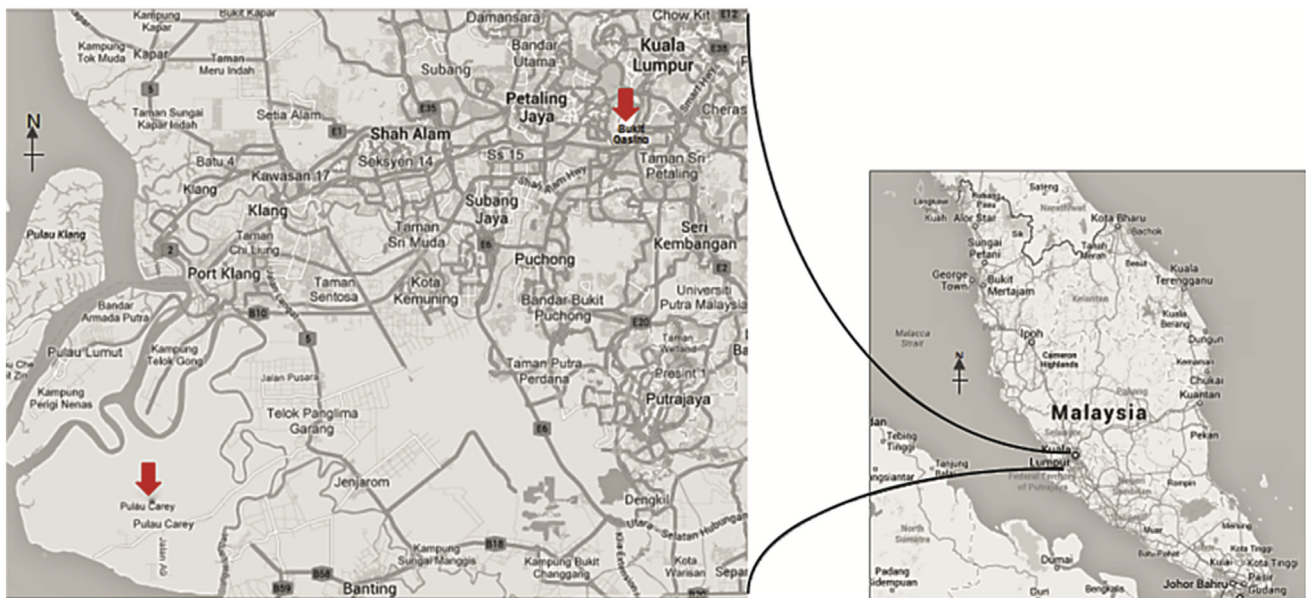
Kampung Bukit Kapar
Kampung Kapar
Kampung Tok Muda
Kapar
Taman Meru Indah
Damansara
Bandar Utama
Subang
Chow Kit
E12
Kuala Lumpur
E35
Petaling Jaya
Bukit Gasing
Cheras
N
Taman Sungai Kapar Indah
Setia Alam
E35
E1
Shah Alam
Seksyen 14
Ss 15
Taman Sri Petaling
Batu 4
Kawasan 17
Klang
Klang
Subang Jaya
Seri Kembangan
Pulau Klang
Taman Chi Liung
Taman Sri Muda
E6
Puchong
E2
Port Klang
Taman Sentosa
Kota Kemuning
Bandar Bukit Puchong
Universiti Putra Malaysia
Bandar Armada Putra
B10
E20
Pulau Lumut
Kampung Telok Gong
5
Taman Putra Perdana
Presint 1
Kampung Perigi Nenas
Jalan Pusara
Putrajaya
Telok Panglima Garang
E6
Jenjarom
Dengkil
Pulau Carey
Pulau Carey
Jalan Ulu
Kampung Sungai Manggis
B18
Kampung Bukit Changgang
Kota Warisan
B59
B58
Banting
Sepang
N
Satun
Langkawi
Kuah
Alor Star
Kota Bharu
Bachok
Sungai Petani
Tanah Merah
George Town
Bukit Mertajam
Kuala Terengganu
Kelantan
Kuala Berang
Malacca Strait
Ipoh
Cameron Highlands
Dungun
Chukai
Kuantan
Malaysia
Tebing Tinggi
Kuala Lumpur
Pekan
Tanjung Balai
Pematangsiantar
Rompin
North Sumatra
Dumai
Padang Sidempuan
Bengkalis
Kota Tinggi
Johor Bahru
Pasir Gudang